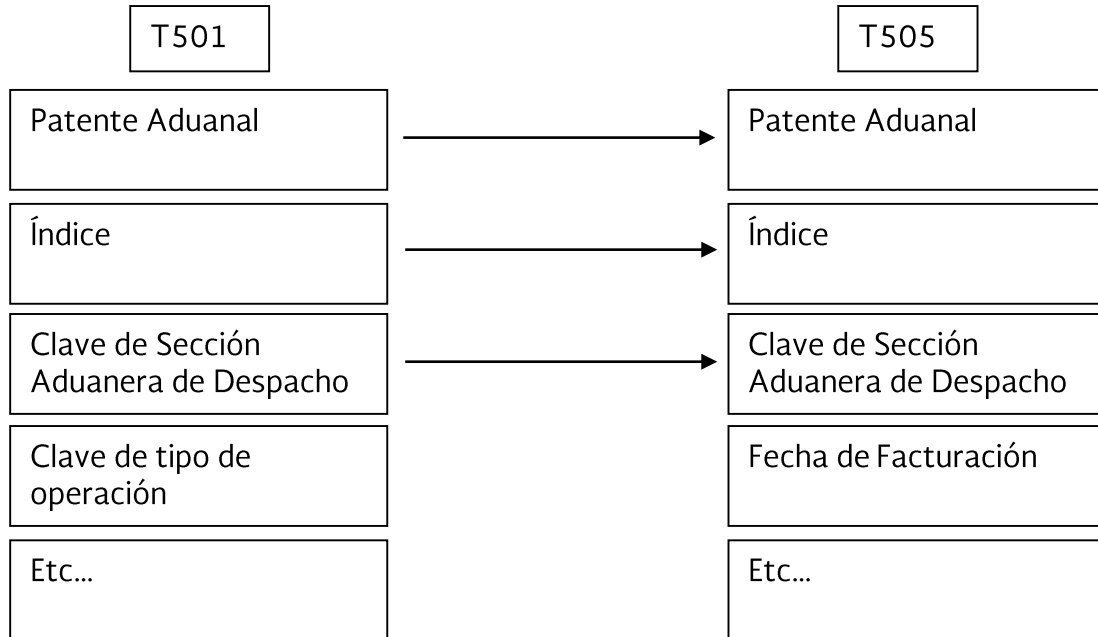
T501

Patente Aduanal

Índice

Clave de Sección Aduanera de Despacho

Clave de tipo de operación

Etc...

T505

Patente Aduanal

Índice

Clave de Sección Aduanera de Despacho

Fecha de Facturación

Etc...